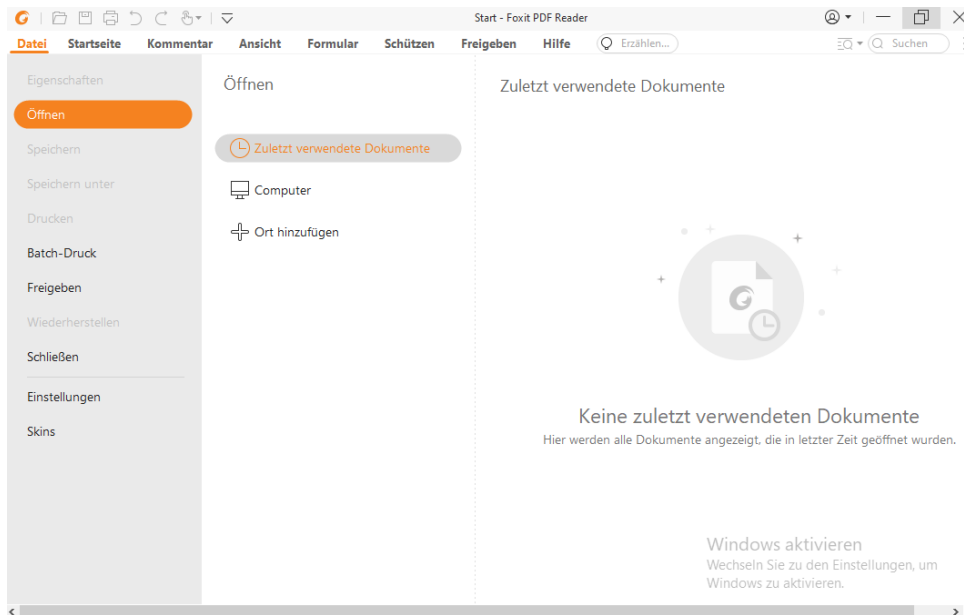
Start - Foxit PDF Reader

Datei Startseite Kommentar Ansicht Formular Schützen Freigeben Hilfe Erzählen... Suchen

Eigenschaften
Öffnen
Speichern
Speichern unter
Drucken
Batch-Druck
Freigeben
Wiederherstellen
Schließen
Einstellungen
Skins

Öffnen

Zuletzt verwendete Dokumente
Computer
Ort hinzufügen

Zuletzt verwendete Dokumente

Keine zuletzt verwendeten Dokumente
Hier werden alle Dokumente angezeigt, die in letzter Zeit geöffnet wurden.

Windows aktivieren
Wechseln Sie zu den Einstellungen, um Windows zu aktivieren.